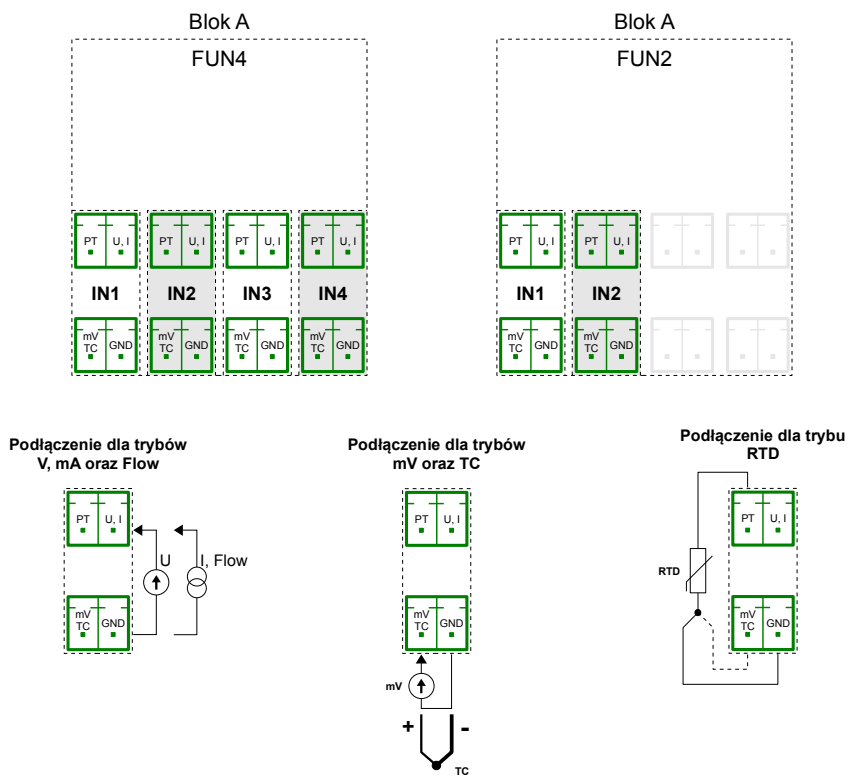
Blok A

FUN4

PT U, I | PT U, I | PT U, I | PT U, I

IN1 IN2 IN3 IN4

mV TC GND | mV TC GND | mV TC GND | mV TC GND

Blok A

FUN2

PT U, I | PT U, I

IN1 IN2

mV TC GND | mV TC GND

Podłączenie dla trybów V, mA oraz Flow

PT U, I

U

I, Flow

mV TC GND

Podłączenie dla trybów mV oraz TC

PT U, I

mV TC GND

mV

+ -

TC

Podłączenie dla trybu RTD

RTD

PT U, I

mV TC GND